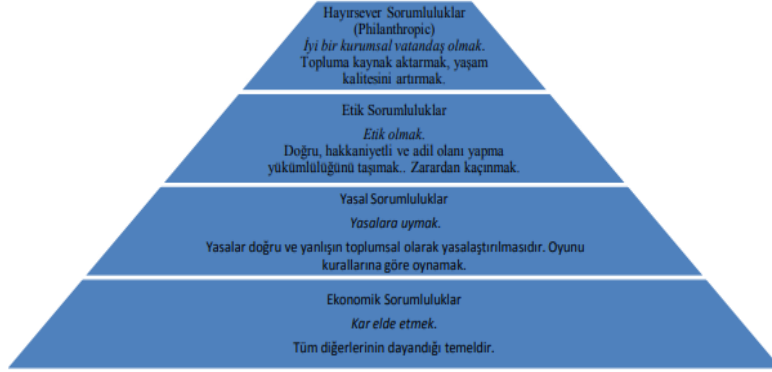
Hayırsever Sorumluluklar
(Philanthropic)
İyi bir kurumsal vatandaş olmak.
Topluma kaynak aktarmak, yaşam kalitesini artırmak.

Etik Sorumluluklar
Etik olmak.
Doğru, hakkaniyetli ve adil olanı yapma yükümlülüğünü taşımak.. Zarardan kaçınmak.

Yasal Sorumluluklar
Yasalara uymak.
Yasalar doğru ve yanlışın toplumsal olarak yasalaştırılmasıdır. Oyunu kurallarına göre oynamak.

Ekonomik Sorumluluklar
Kar elde etmek.
Tüm diğerlerinin dayandığı temeldir.